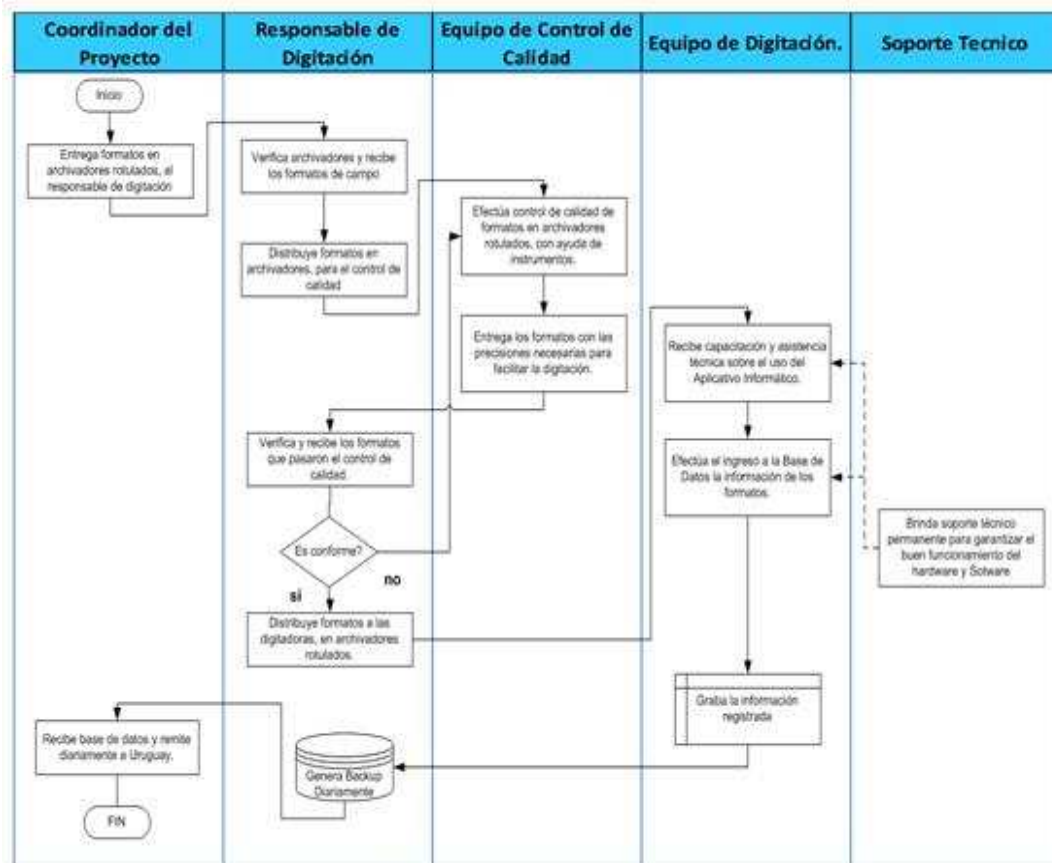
Coordinador del Proyecto

Responsable de Digitación

Equipo de Control de Calidad

Equipo de Digitación.

Soporte Tecnico

Inicio

Entrega formatos en archivadores rotulados, al responsable de digitación

Verifica archivadores y recibe los formatos de campo

Distribuye formatos en archivadores, para el control de calidad

Efectúa control de calidad de formatos en archivadores rotulados, con ayuda de instrumentos.

Entrega los formatos con las precisiones necesarias para facilitar la digitación.

Recibe capacitación y asistencia técnica sobre el uso del Aplicativo Informático.

Efectúa el ingreso a la Base de Datos la información de los formatos.

Brinda soporte técnico permanente para garantizar el buen funcionamiento del hardware y Sotware

Verifica y recibe los formatos que pasaron el control de calidad.

Es conforme?

no

si

Distribuye formatos a las digitadoras, en archivadores rotulados.

Graba la información registrada

Recibe base de datos y remite diariamente a Uruguay.

Genera Backup Diariamente

FIN